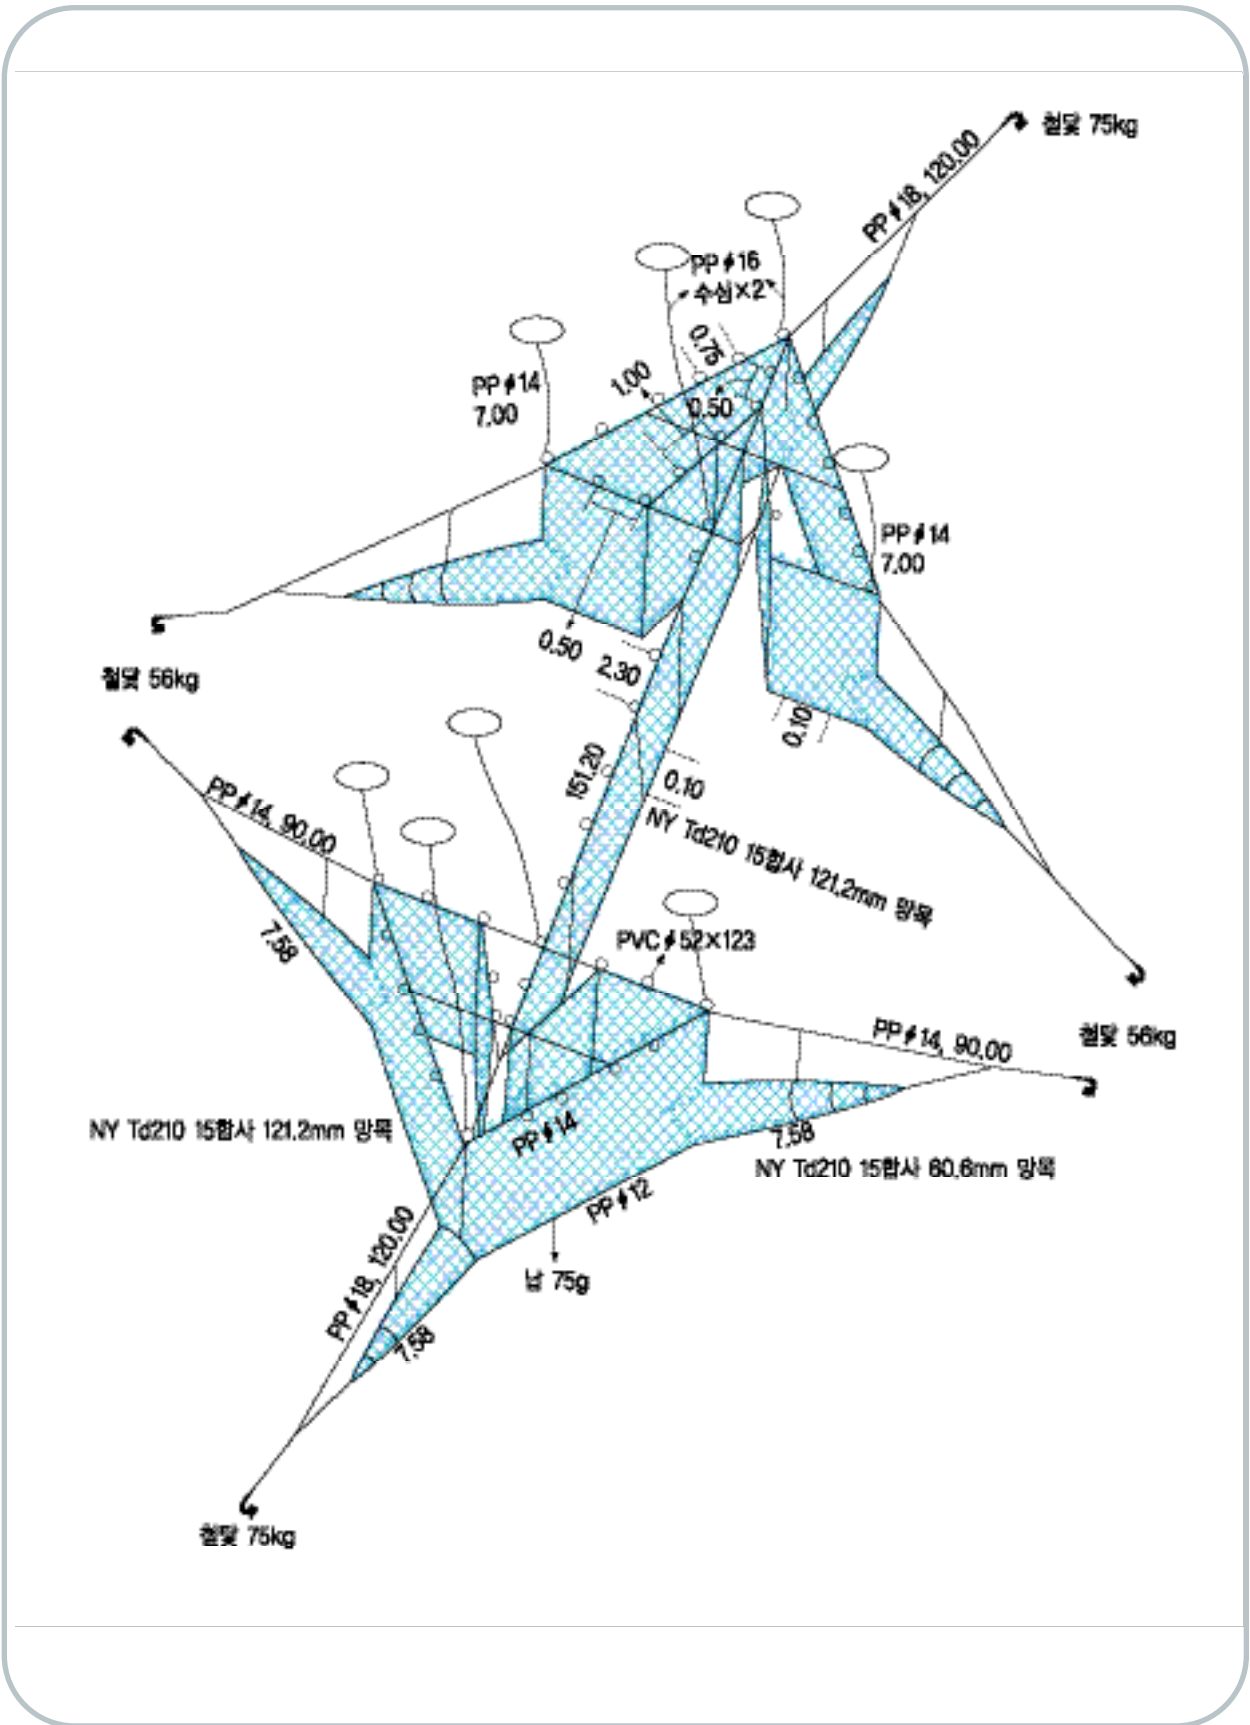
철닻 75kg

PP $\phi$18, 120.00

PP $\phi$16
수심×2

0.75

PP $\phi$14
7.00

1.00

0.50

PP $\phi$14
7.00

0.50

2.30

철닻 56kg

0.10

151.20

0.10

NY Td210 15합사 121.2mm 망목

PP $\phi$14, 90.00

7.58

PVC $\phi$52×123

PP $\phi$14, 90.00

철닻 56kg

NY Td210 15합사 121.2mm 망목

PP $\phi$14

7.58

NY Td210 15합사 60.6mm 망목

PP $\phi$12

PP $\phi$18, 120.00

납 75g

7.58

철닻 75kg